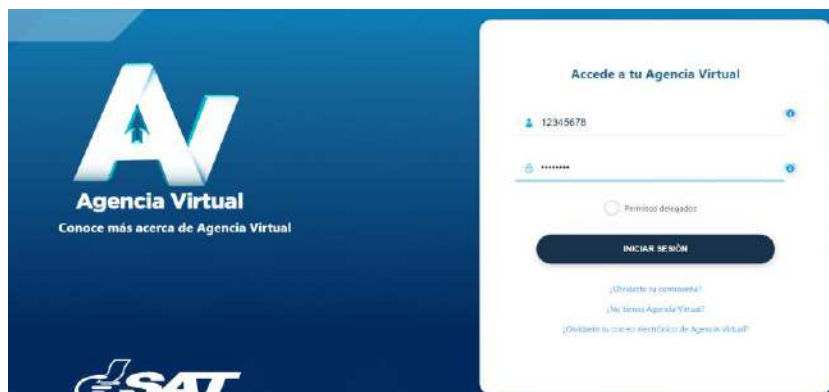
AV

Agencia Virtual

Conoce más acerca de Agencia Virtual

SAT

Accede a tu Agencia Virtual

12345678

••••••••

Permisos delegados

INICIAR SESIÓN

¿Olvidaste tu contraseña?

¿No tienes Agencia Virtual?

¿Olvidaste tu correo electrónico de Agencia Virtual?